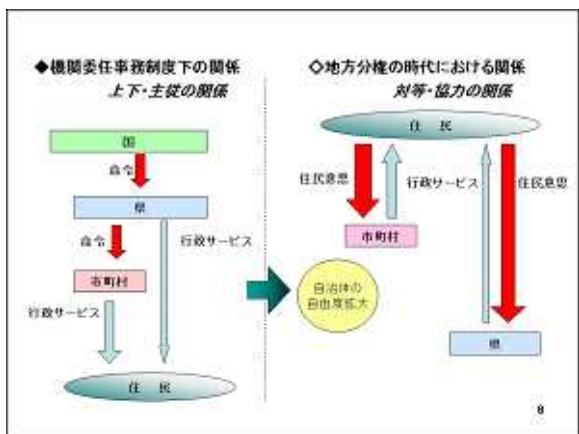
◆機関委任事務制度下の関係
上下・主従の関係

国

命令

県

命令

行政サービス

市町村

行政サービス

住　民

◇地方分権の時代における関係
対等・協力の関係

住　民

住民意思

行政サービス

住民意思

市町村

自治体の自由度拡大

県

8